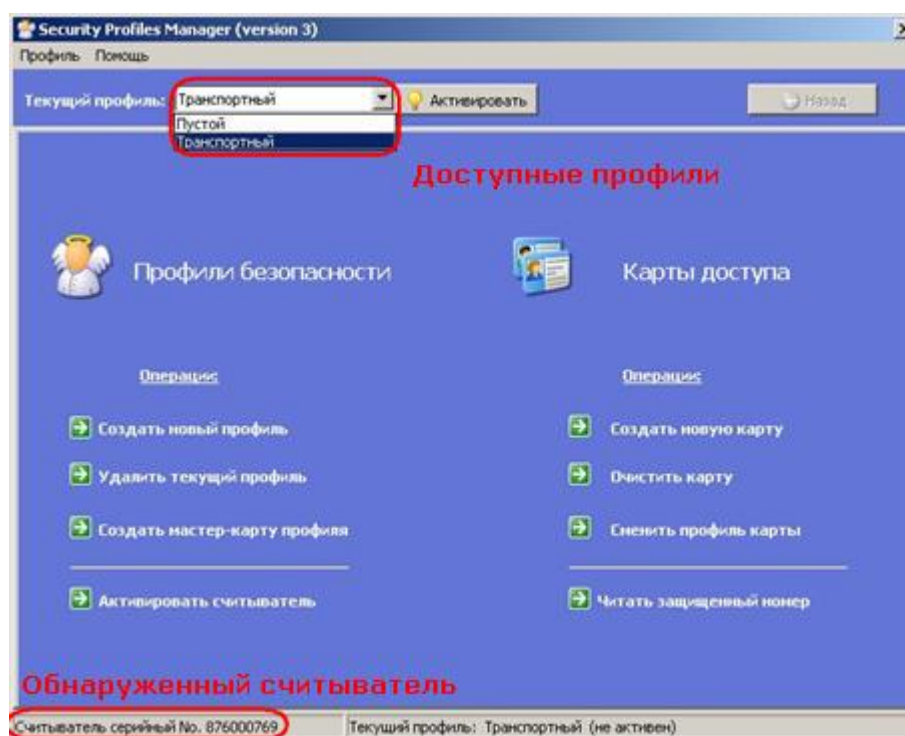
Security Profiles Manager (version 3)

Профиль Помощь

Текущий профиль: Транспортный

Пустой
Транспортный

Активировать

Назад

Доступные профили

Профили безопасности

Карты доступа

Операции

Создать новый профиль

Удалить текущий профиль

Создать мастер-карту профиля

Активировать считыватель

Операции

Создать новую карту

Очистить карту

Сменить профиль карты

Читать защищенный номер

Обнаруженный считыватель

Считыватель серийный No. 876000769

Текущий профиль: Транспортный (не активен)